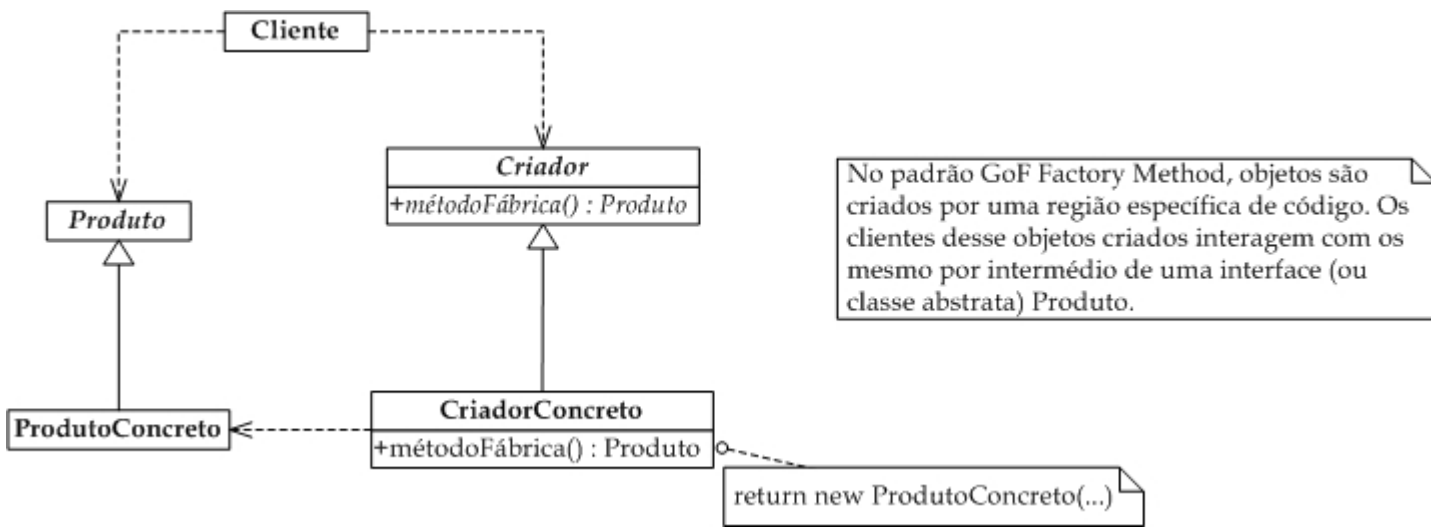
Cliente

Criador

+métodoFábrica() : Produto

Produto

No padrão GoF Factory Method, objetos são criados por uma região específica de código. Os clientes desse objetos criados interagem com os mesmo por intermédio de uma interface (ou classe abstrata) Produto.

ProdutoConcreto

CriadorConcreto

+métodoFábrica() : Produto

return new ProdutoConcreto(...)